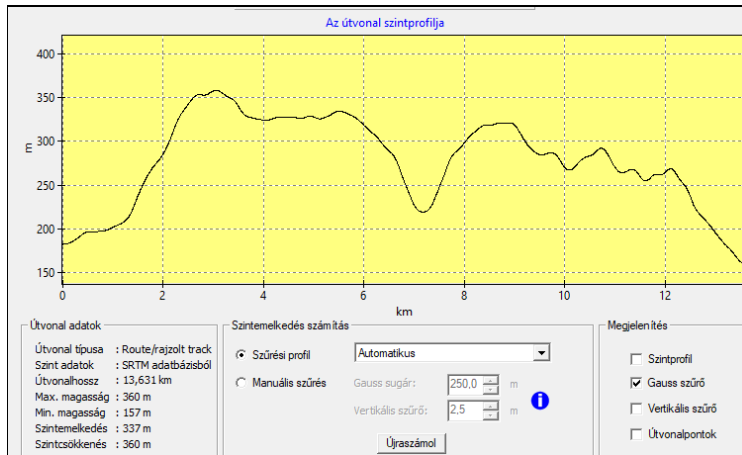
Az útvonal szintprofilja

400
350
300
250
200
150
m

0
2
4
6
8
10
12
km

Útvonal adatok
Útvonal típusa : Route/rajzolt track
Szint adatok : SRTM adatbázisból
Útvonalhossz : 13,631 km
Max. magasság : 360 m
Min. magasság : 157 m
Szintemelkedés : 337 m
Szintcsökkenés : 360 m

Szintemelkedés számítás
Szűrési profil
Automatikus
Manuális szűrés
Gauss sugár: 250,0 m
Vertikális szűrő: 2,5 m
Újraszámol

Megjelenítés
Szintprofil
Gauss szűrő
Vertikális szűrő
Útvonalpontok